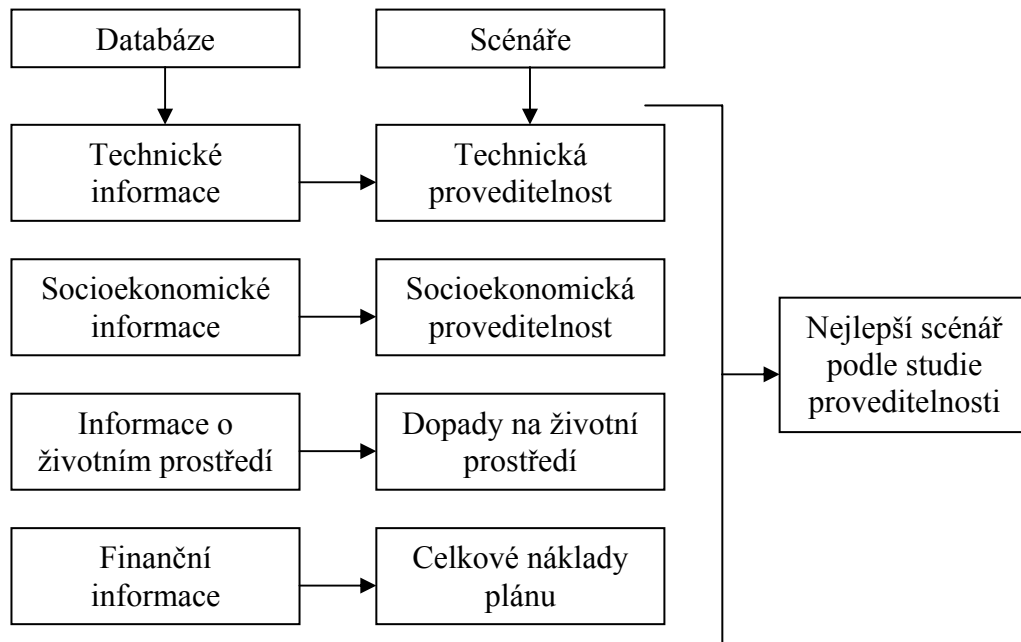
Databáze

Scénáře

Technické informace

Technická proveditelnost

Socioekonomické informace

Socioekonomická proveditelnost

Informace o životním prostředí

Dopady na životní prostředí

Finanční informace

Celkové náklady plánu

Nejlepší scénář podle studie proveditelnosti